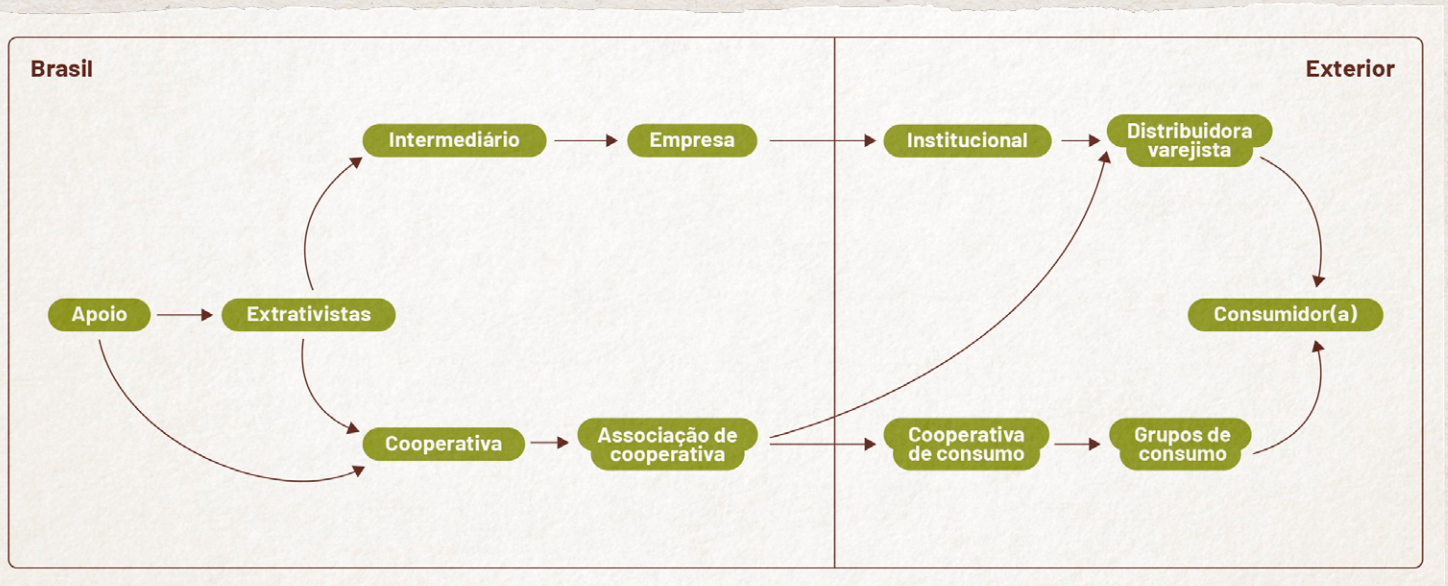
Brasil

Exterior

Intermediário

Empresa

Institucional

Distribuidora varejista

Apoio

Extrativistas

Consumidor(a)

Cooperativa

Associação de cooperativa

Cooperativa de consumo

Grupos de consumo